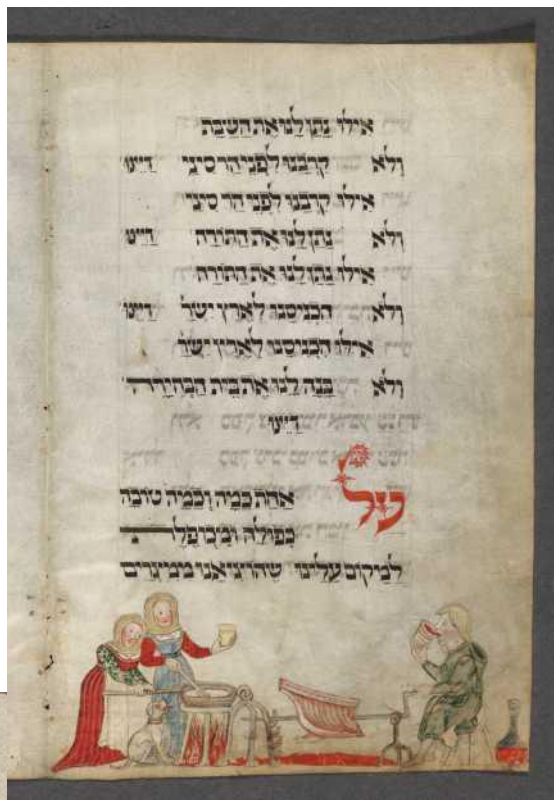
אילו נתן לנו את השבת
ולא קרבנו לפני הר סיני דיינו
אילו קרבנו לפני הר סיני
ולא נתן לנו את התורה דיינו
אילו נתן לנו את התורה
ולא הכניסנו לארץ ישר' דיינו
אילו הכניסנו לארץ ישר'
ולא בנה לנו את בית הבחירה
דיינו

על
אחת כמה וכמה טובה
כפולה ומכופלת
למקום עלינו שהוציאנו ממצרים